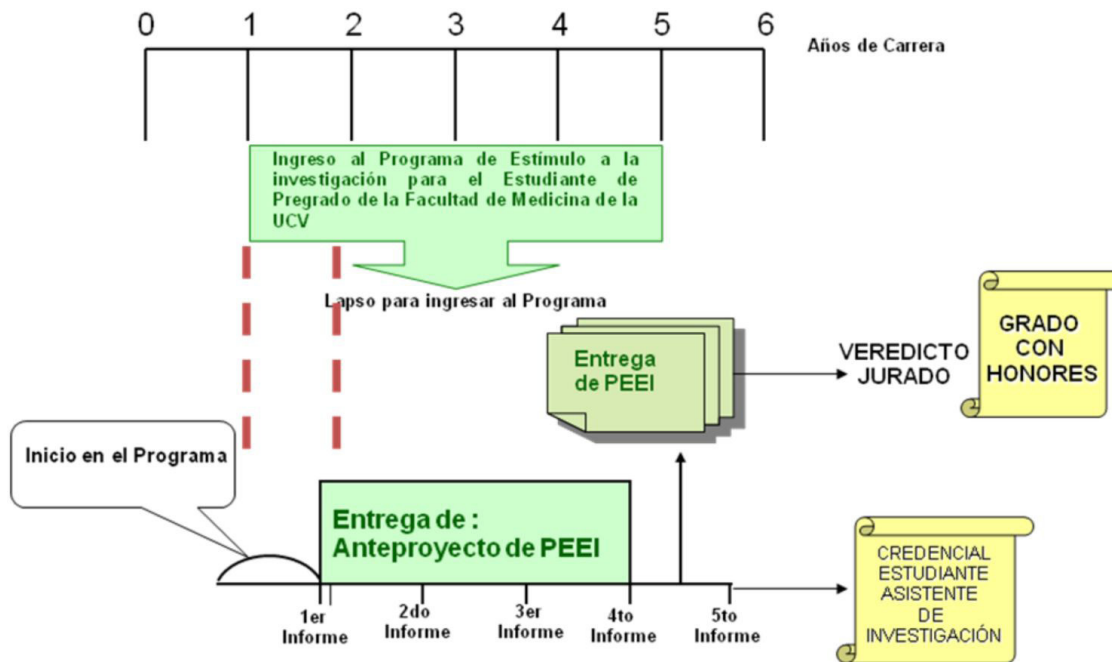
0 1 2 3 4 5 6

Años de Carrera

Ingreso al Programa de Estímulo a la investigación para el Estudiante de Pregrado de la Facultad de Medicina de la UCV

Lapso para ingresar al Programa

Entrega de PEEI

VEREDICTO JURADO

GRADO CON HONORES

Inicio en el Programa

Entrega de : Anteproyecto de PEEI

CREDENCIAL ESTUDIANTE ASISTENTE DE INVESTIGACIÓN

1er Informe

2do Informe

3er Informe

4to Informe

5to Informe